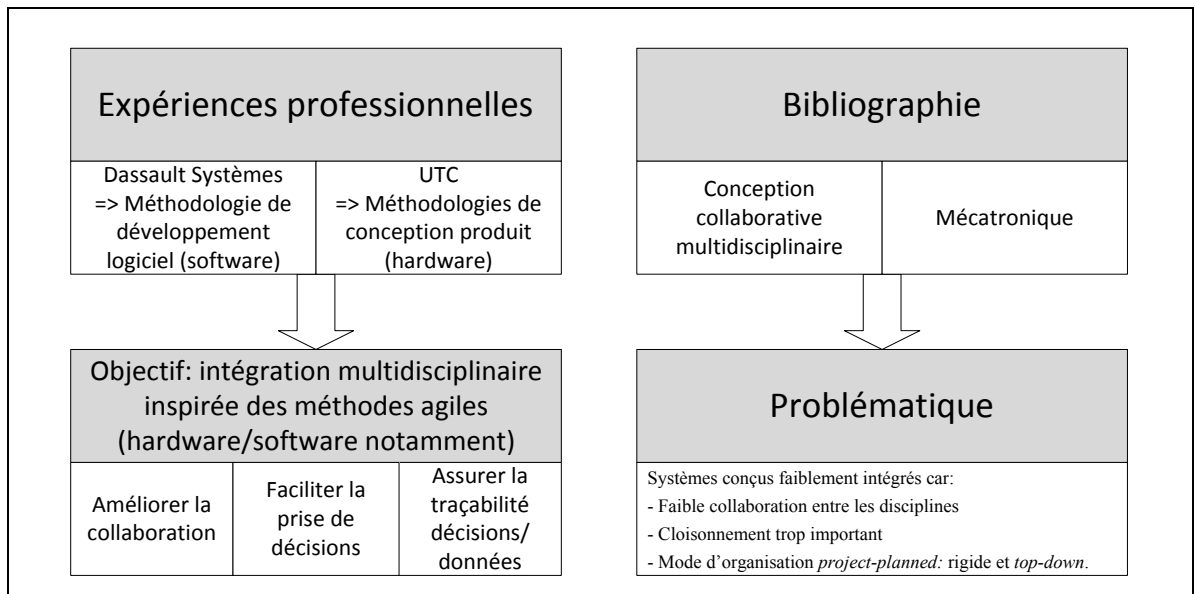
Expériences professionnelles

Dassault Systèmes => Méthodologie de développement logiciel (software)

UTC => Méthodologies de conception produit (hardware)

Bibliographie

Conception collaborative multidisciplinaire

Mécatronique

Objectif: intégration multidisciplinaire inspirée des méthodes agiles (hardware/software notamment)

Améliorer la collaboration

Faciliter la prise de décisions

Assurer la traçabilité décisions/ données

Problématique

Systèmes conçus faiblement intégrés car:
- Faible collaboration entre les disciplines
- Cloisonnement trop important
- Mode d'organisation project-planned: rigide et top-down.